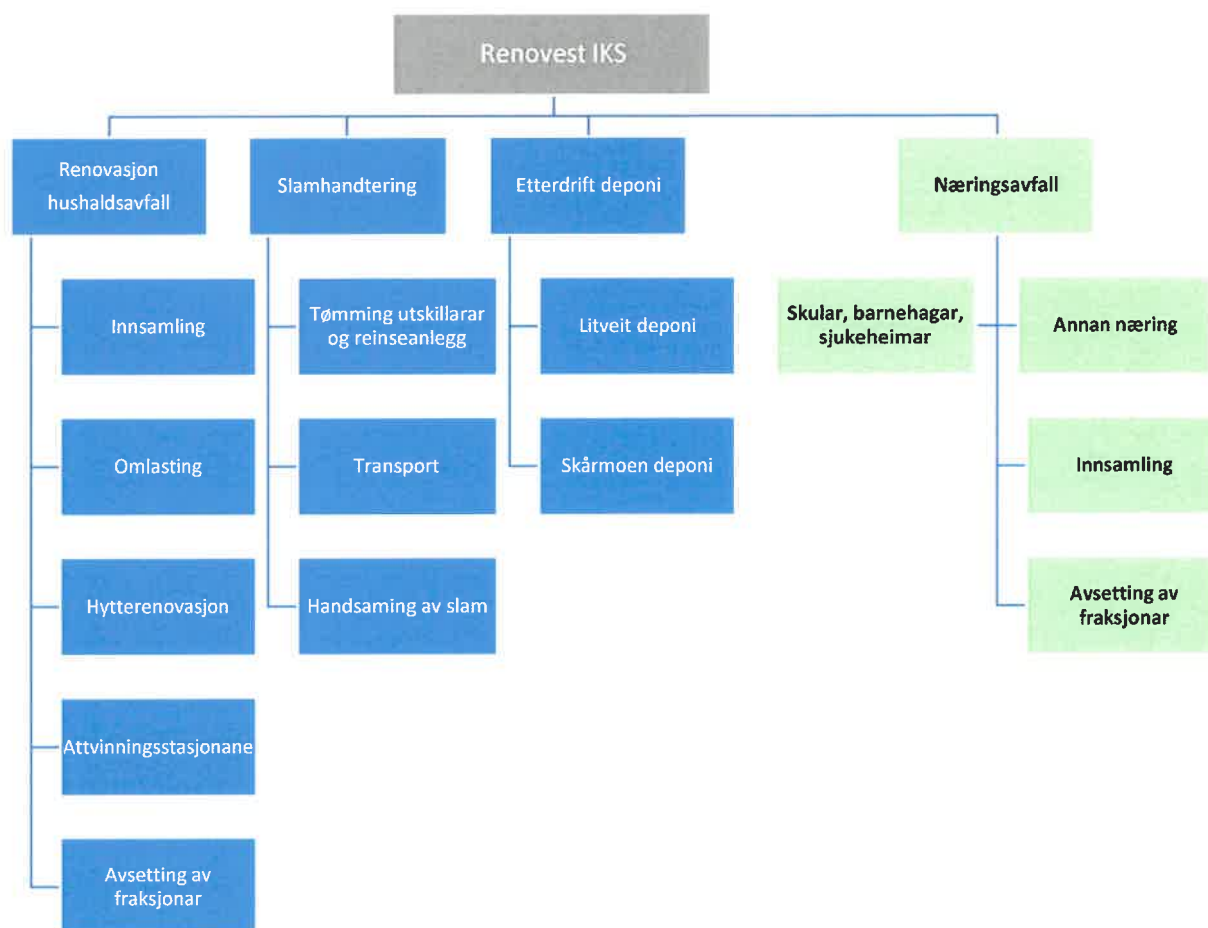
Renovest IKS

Renovasjon hushaldsavfall

Innsamling

Omlasting

Hytterenovasjon

Attvinningsstasjonane

Avsetting av fraksjonar

Slamhandtering

Tømming utskillarar og reinseanlegg

Transport

Handsaming av slam

Etterdrift deponi

Litveit deponi

Skårmoen deponi

Næringsavfall

Skular, barnehagar, sjukeheimar

Annan næring

Innsamling

Avsetting av fraksjonar